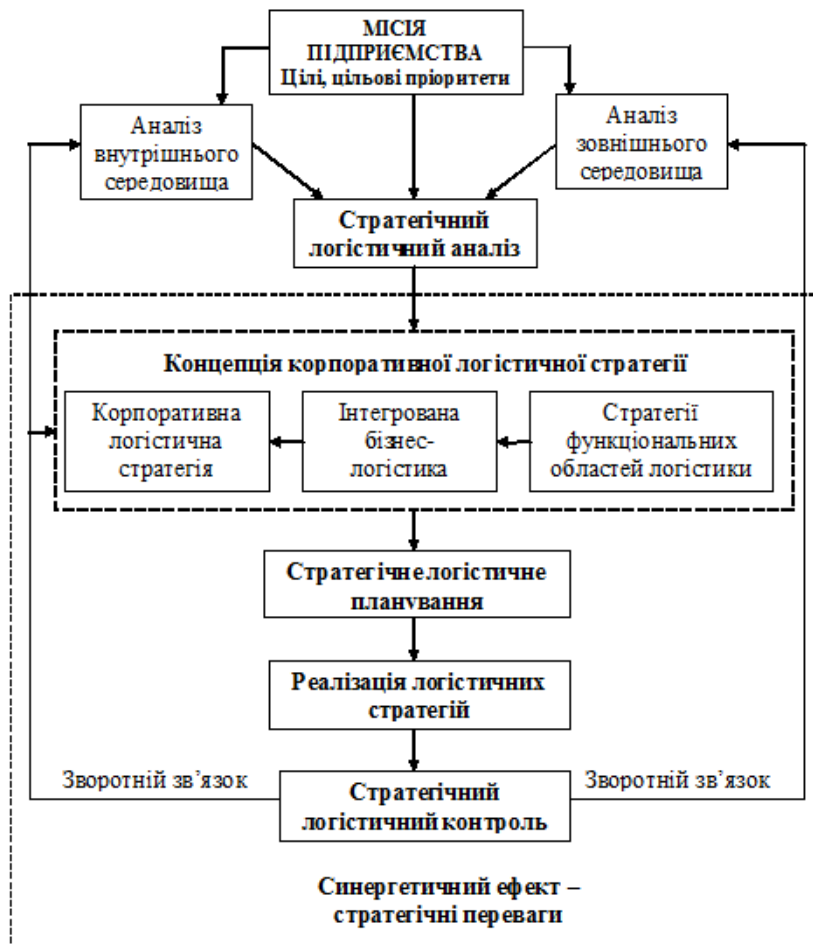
МІСІЯ ПІДПРИЄМСТВА
Цілі, цільові пріоритети

Аналіз внутрішнього середовища

Аналіз зовнішнього середовища

Стратегічний логістичний аналіз

Концепція корпоративної логістичної стратегії

Корпоративна логістична стратегія

Інтегрована бізнес-логістика

Стратегії функціональних областей логістики

Стратегічне логістичне планування

Реалізація логістичних стратегій

Зворотній зв'язок

Стратегічний логістичний контроль

Зворотній зв'язок

Синергетичний ефект – стратегічні переваги